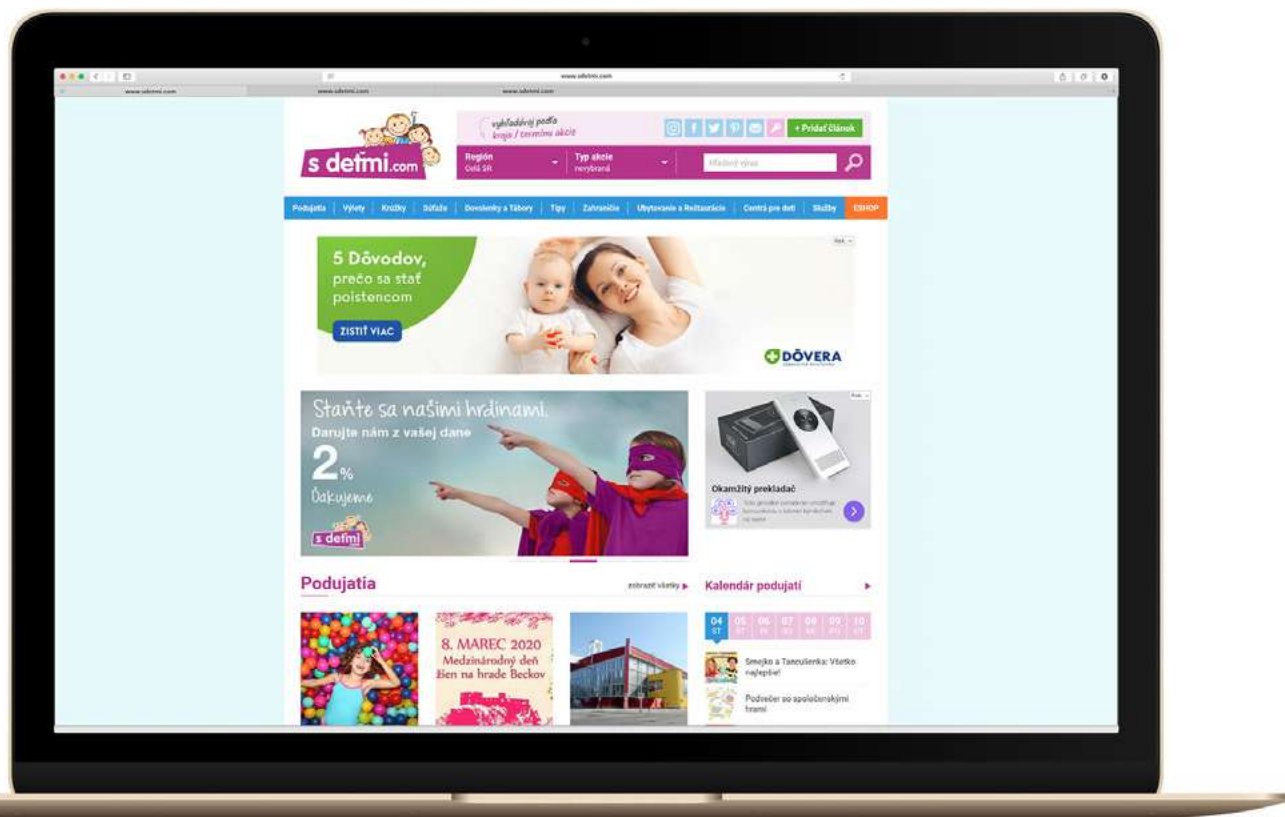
www.sdetmi.com

www.sdetmi.com www.sdetmi.com www.sdetmi.com

vyhľadávaj podľa kraju / termínu akcie

+ Pridať článok

s deťmi.com

Región Celá SR

Typ akcie nevybraná

Hľadaný výraz

Podujatia | Výlety | Krúžky | Súťaže | Dovolenky a Tábory | Tipy | Zahraničie | Ubytovanie a Reštaurácie | Centrá pre deti | Služby | ESHOP

5 Dôvodov, prečo sa stať poistencom

ZISTIŤ VIAC

DÔVERA

Staňte sa našimi hrdinami.

Darujte nám z vašej dane

2%

Ďakujeme

s deťmi

Okamžitý prekladač

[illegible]

Podujatia

zobraziť všetky ▶

Kalendár podujatí ▶

04 ST | 05 | 06 | 07 | 08 | 09 | 10

8. MAREC 2020 Medzinárodný deň žien na hrade Beckov

Smejko a Tanculienka: Všetko najlepšie!

Podvečer so spoločenskými hrami